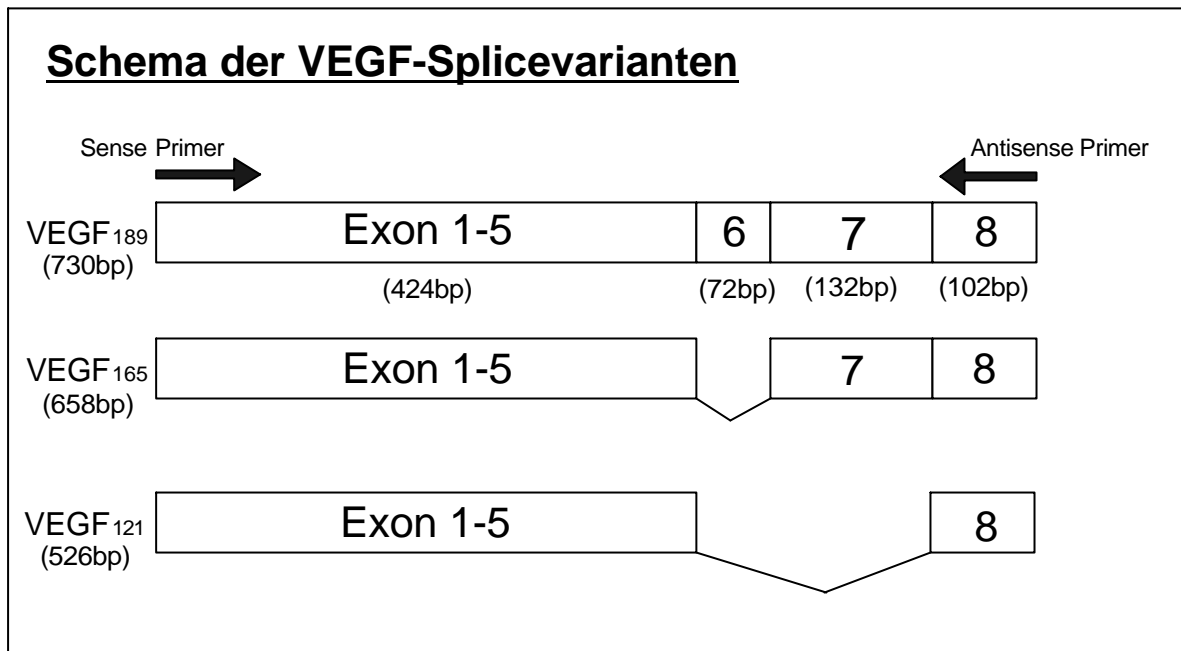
Schema der VEGF-Splicevarianten

Sense Primer

Antisense Primer

$VEGF_{189}$ (730bp)

Exon 1-5

6

7

8

(424bp)

(72bp)

(132bp)

(102bp)

$VEGF_{165}$ (658bp)

Exon 1-5

7

8

$VEGF_{121}$ (526bp)

Exon 1-5

8